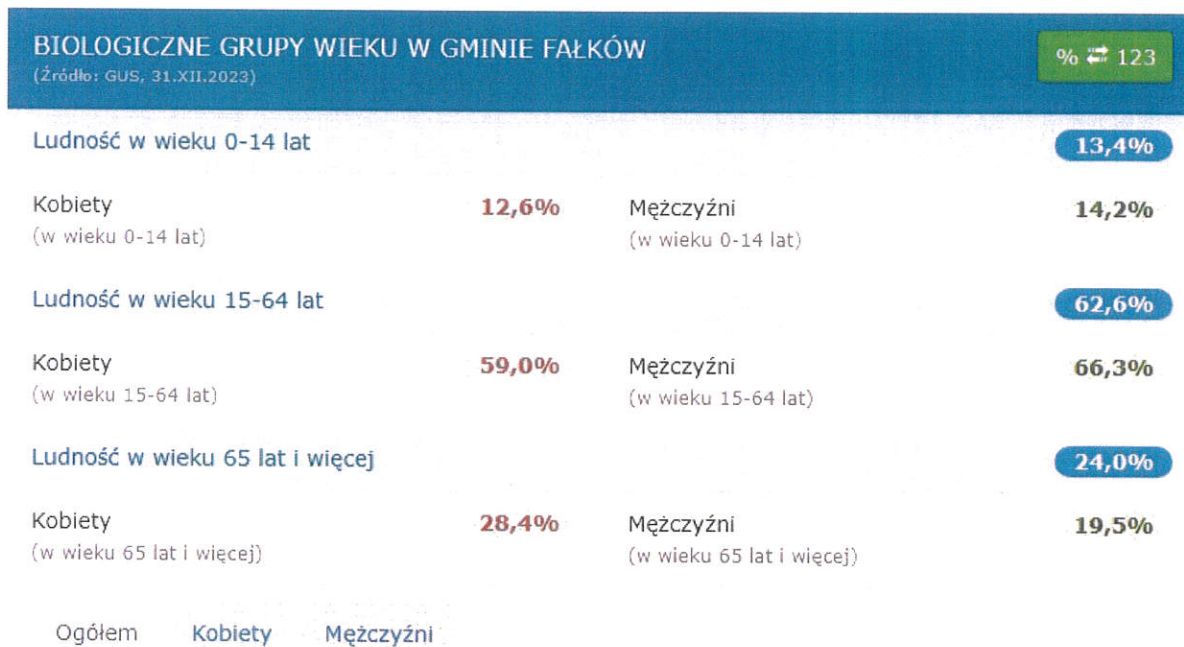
BIOLOGICZNE GRUPY WIEKU W GMINIE FAŁKÓW
(Źródło: GUS, 31.XII.2023)

% ⇄ 123

Ludność w wieku 0-14 lat 13,4%

Kobiety (w wieku 0-14 lat) 12,6%

Mężczyźni (w wieku 0-14 lat) 14,2%

Ludność w wieku 15-64 lat 62,6%

Kobiety (w wieku 15-64 lat) 59,0%

Mężczyźni (w wieku 15-64 lat) 66,3%

Ludność w wieku 65 lat i więcej 24,0%

Kobiety (w wieku 65 lat i więcej) 28,4%

Mężczyźni (w wieku 65 lat i więcej) 19,5%

Ogółem Kobiety Mężczyźni